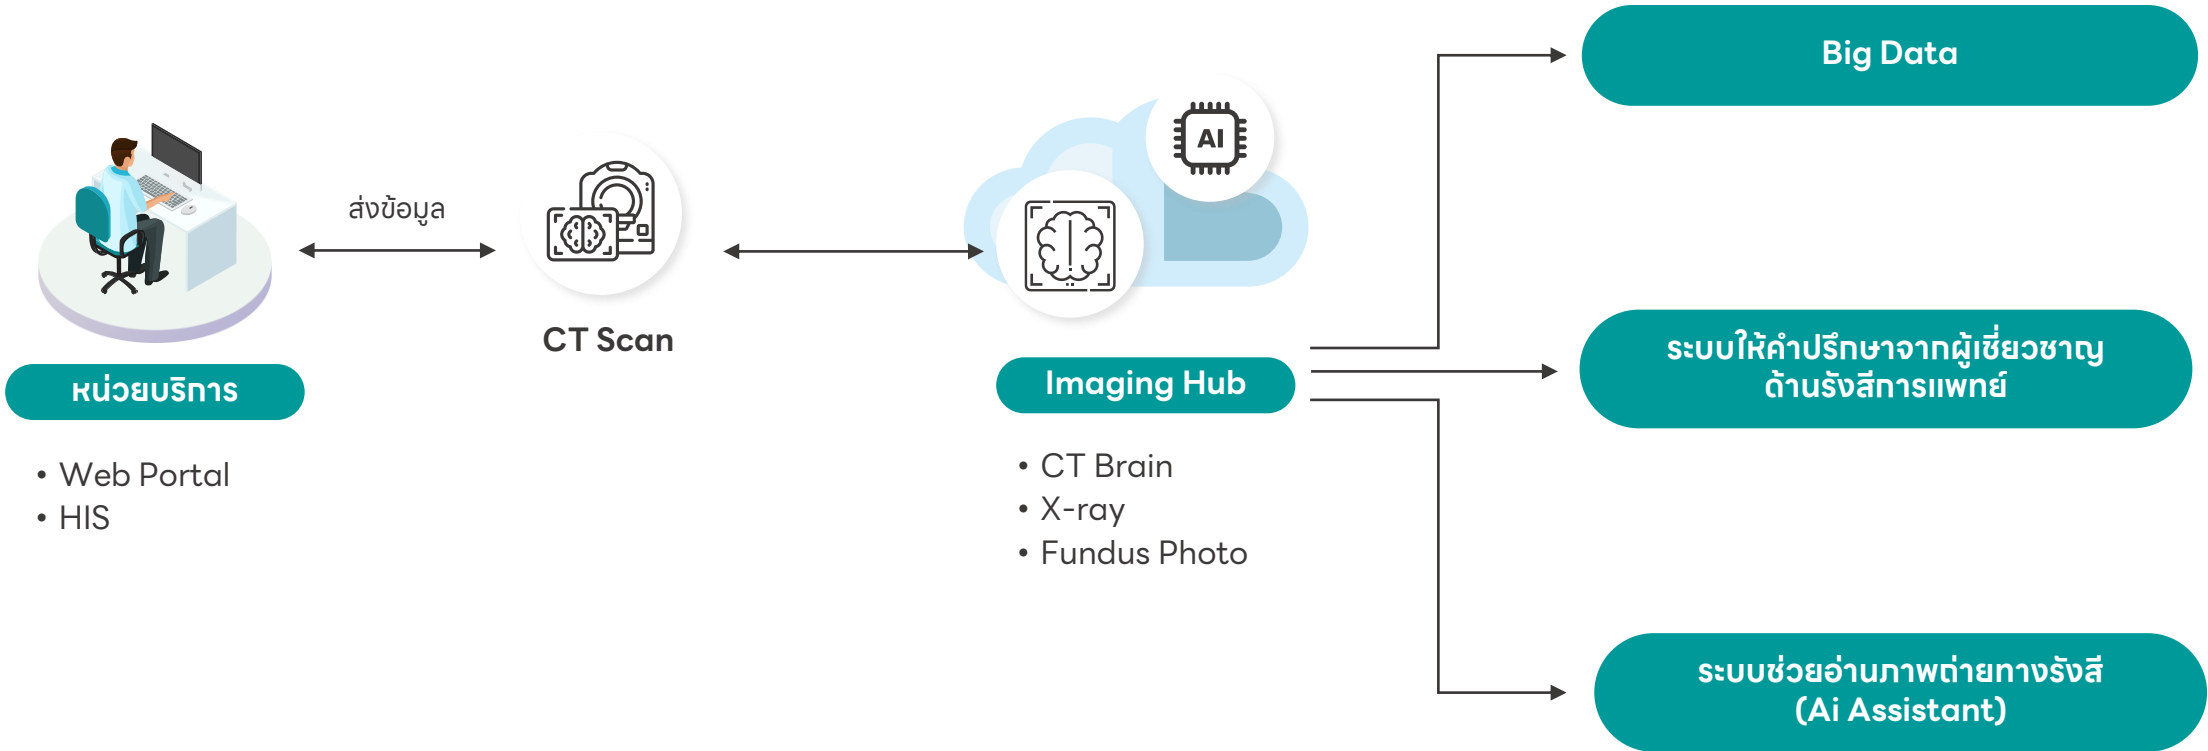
ส่งข้อมูล

หน่วยบริการ

• Web Portal
• HIS

CT Scan

AI

Imaging Hub

• CT Brain
• X-ray
• Fundus Photo

Big Data

ระบบให้คำปรึกษาจากผู้เชี่ยวชาญ ด้านรังสีการแพทย์

ระบบช่วยอ่านภาพถ่ายทางรังสี (Ai Assistant)